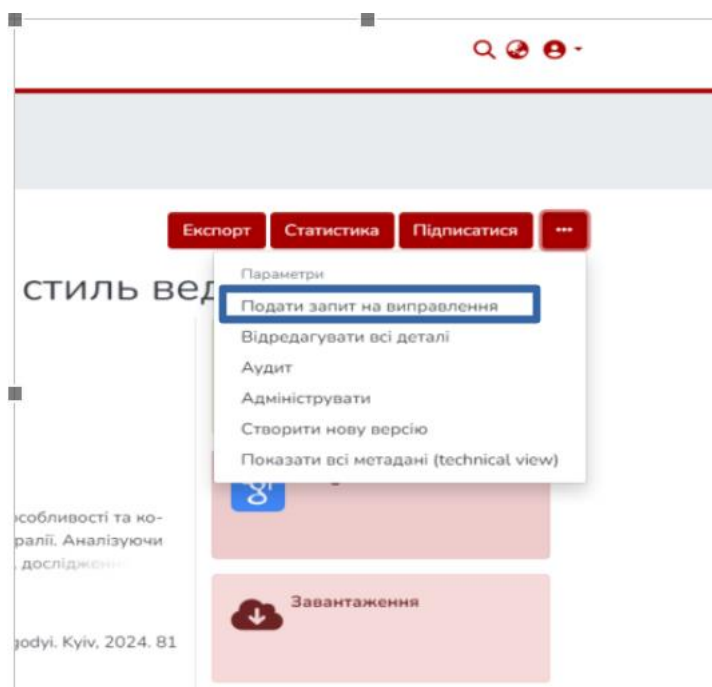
Експорт Статистика Підписатися ···

стиль вед

Параметри
Подати запит на виправлення
Відредагувати всі деталі
Аудит
Адміністрування
Створити нову версію
Показати всі метадані (technical view)

особливості та ко-
ралії. Аналізуючи
, дослідже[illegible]

godyi. Kyiv, 2024. 81

Завантаження